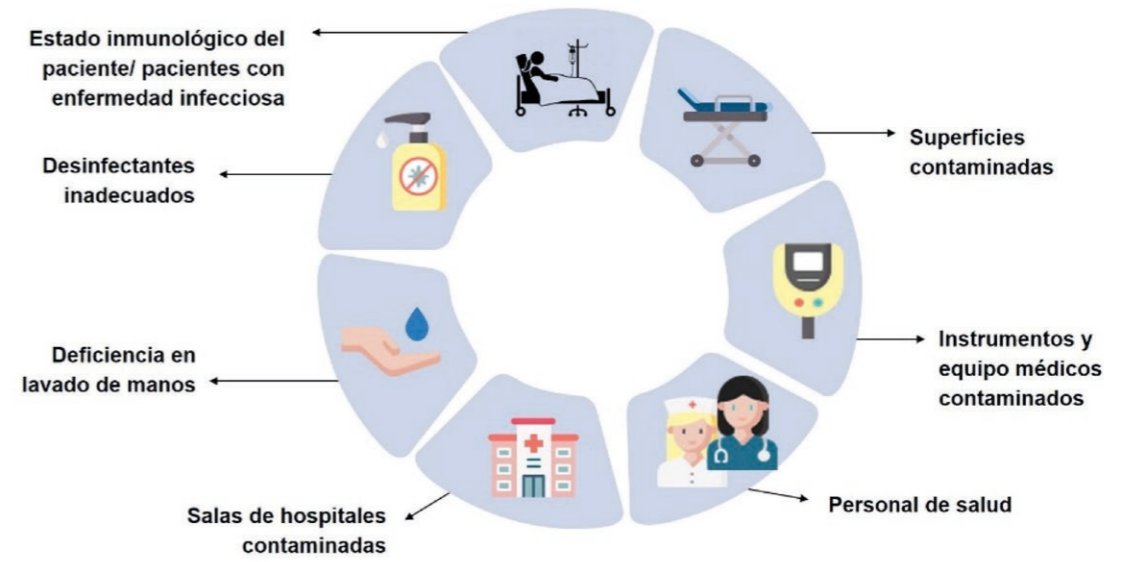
Estado inmunológico del paciente/ pacientes con enfermedad infecciosa

Superficies contaminadas

Desinfectantes inadecuados

Instrumentos y equipo médicos contaminados

Deficiencia en lavado de manos

Personal de salud

Salas de hospitales contaminadas